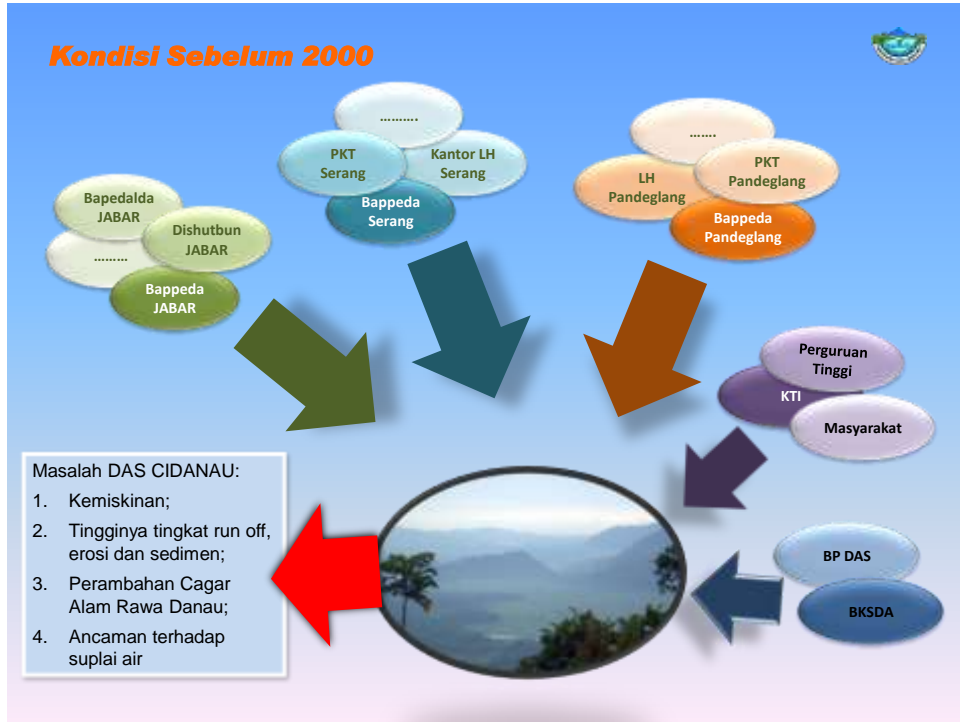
Kondisi Sebelum 2000

Bapedalda JABAR

Dishutbun JABAR

………

Bappeda JABAR

……….

PKT Serang

Kantor LH Serang

Bappeda Serang

…….

LH Pandeglang

PKT Pandeglang

Bappeda Pandeglang

Perguruan Tinggi

KTI

Masyarakat

BP DAS

BKSDA

Masalah DAS CIDANAU:

1. Kemiskinan;
2. Tingginya tingkat run off, erosi dan sedimen;
3. Perambahan Cagar Alam Rawa Danau;
4. Ancaman terhadap suplai air